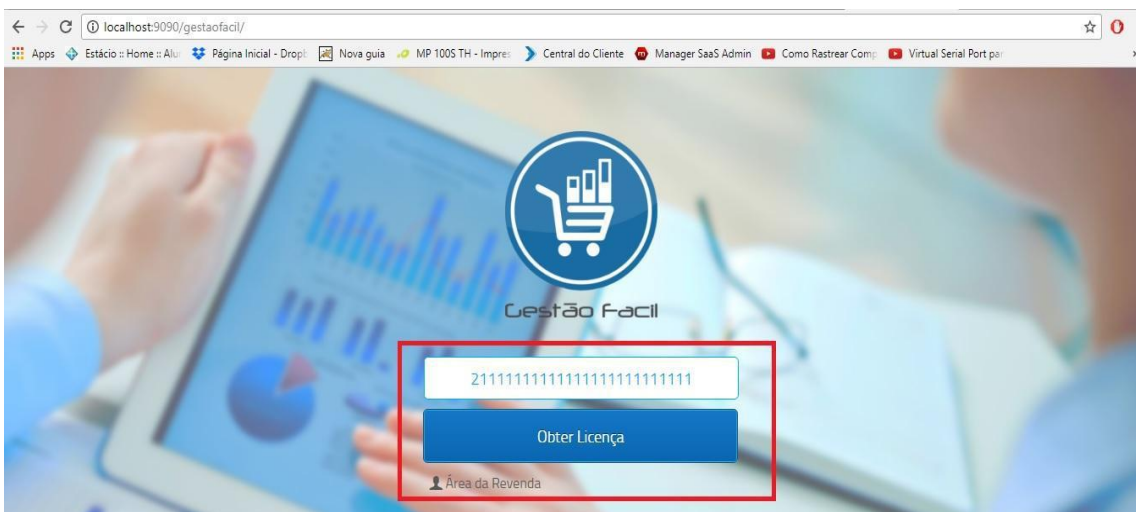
localhost:9090/gestaofacil/

Apps Estácio :: Home :: Alu Página Inicial - Dropb Nova guia MP 100S TH - Impres Central do Cliente Manager SaaS Admin Como Rastrear Comp Virtual Serial Port pa

Gestão Facil

2111111111111111111111111

Obter Licença

Área da Revenda